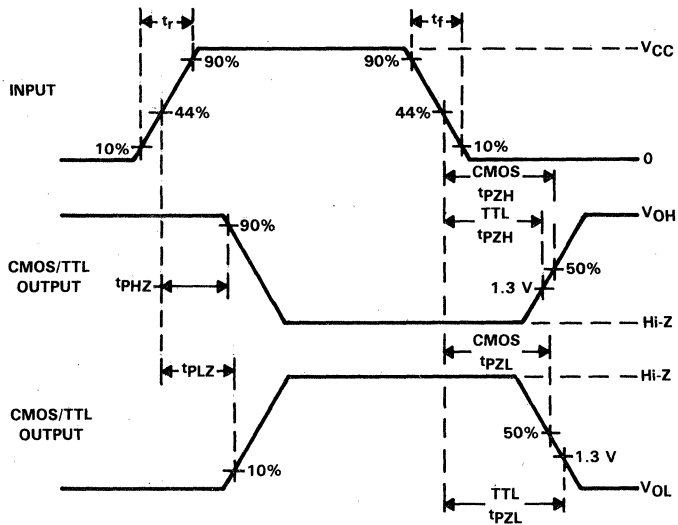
$t_r$

$t_f$

$V_{CC}$

90%

90%

INPUT

44%

44%

10%

10%

0

CMOS

$t_{PZH}$

TTL

$t_{PZH}$

90%

$V_{OH}$

CMOS/TTL OUTPUT

50%

$t_{PHZ}$

1.3 V

Hi-Z

CMOS

$t_{PLZ}$

$t_{PZL}$

Hi-Z

CMOS/TTL OUTPUT

50%

1.3 V

10%

$V_{OL}$

TTL

$t_{PZL}$